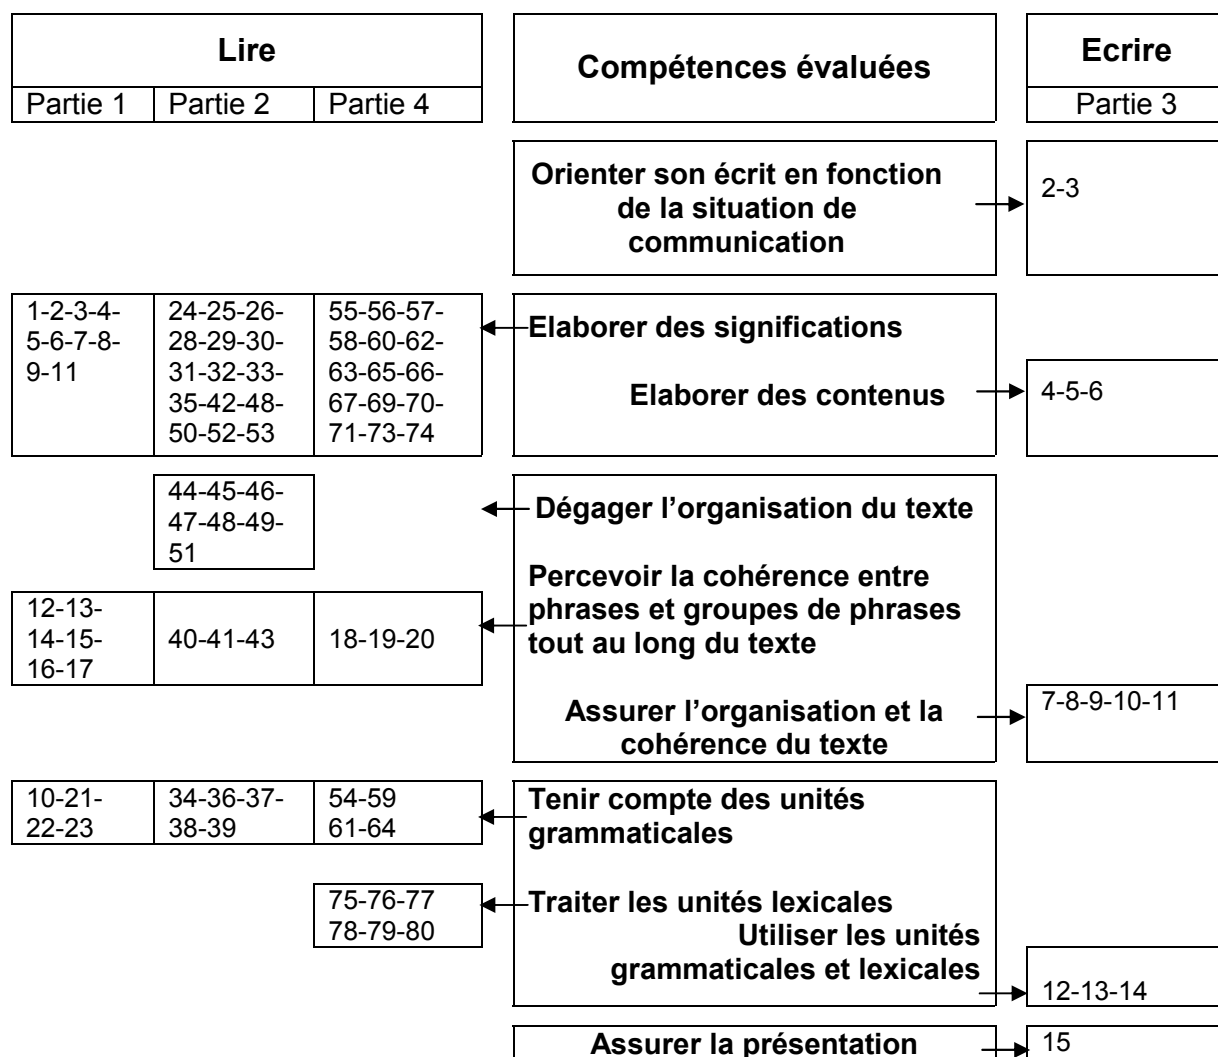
| Lire | | |
|---|---|---|
| Partie 1 | Partie 2 | Partie 4 |

Compétences évaluées

| Ecrire |
|---|
| Partie 3 |

Orienter son écrit en fonction de la situation de communication

2-3

| 1-2-3-4-5-6-7-8-9-11 | 24-25-26-28-29-30-31-32-33-35-42-48-50-52-53 | 55-56-57-58-60-62-63-65-66-67-69-70-71-73-74 |
|---|---|---|

Elaborer des significations

Elaborer des contenus

4-5-6

44-45-46-47-48-49-51

Dégager l'organisation du texte

Percevoir la cohérence entre phrases et groupes de phrases tout au long du texte

| 12-13-14-15-16-17 | 40-41-43 | 18-19-20 |
|---|---|---|

Assurer l'organisation et la cohérence du texte

7-8-9-10-11

| 10-21-22-23 | 34-36-37-38-39 | 54-59 61-64 |
|---|---|---|

Tenir compte des unités grammaticales

75-76-77 78-79-80

Traiter les unités lexicales

Utiliser les unités grammaticales et lexicales

12-13-14

Assurer la présentation

15